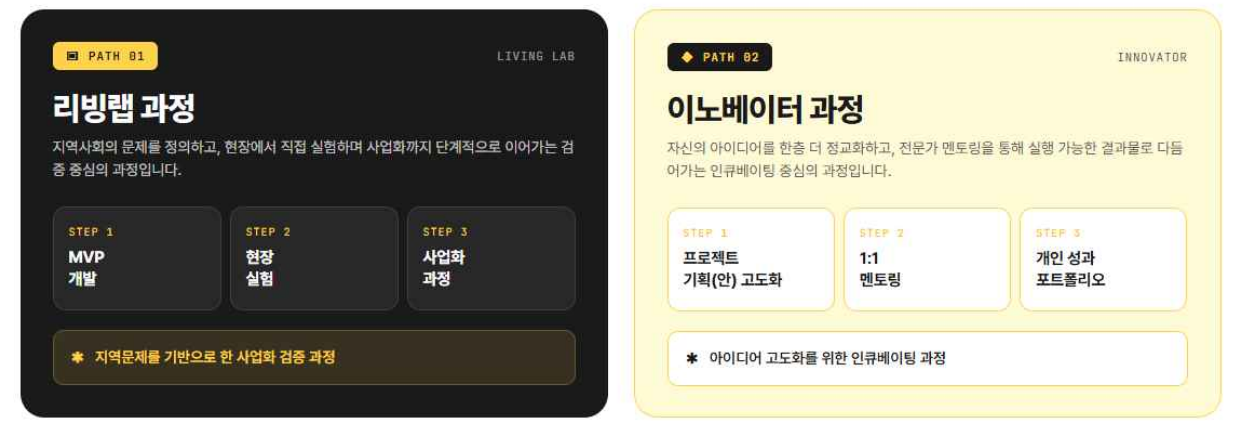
PATH 01

LIVING LAB

리빙랩 과정

지역사회의 문제를 정의하고, 현장에서 직접 실험하며 사업화까지 단계적으로 이어가는 검증 중심의 과정입니다.

STEP 1
MVP 개발

STEP 2
현장 실험

STEP 3
사업화 과정

✱ 지역문제를 기반으로 한 사업화 검증 과정

PATH 02

INNOVATOR

이노베이터 과정

자신의 아이디어를 한층 더 정교화하고, 전문가 멘토링을 통해 실행 가능한 결과물로 다듬어가는 인큐베이팅 중심의 과정입니다.

STEP 1
프로젝트 기획(안) 고도화

STEP 2
1:1 멘토링

STEP 3
개인 성과 포트폴리오

✱ 아이디어 고도화를 위한 인큐베이팅 과정